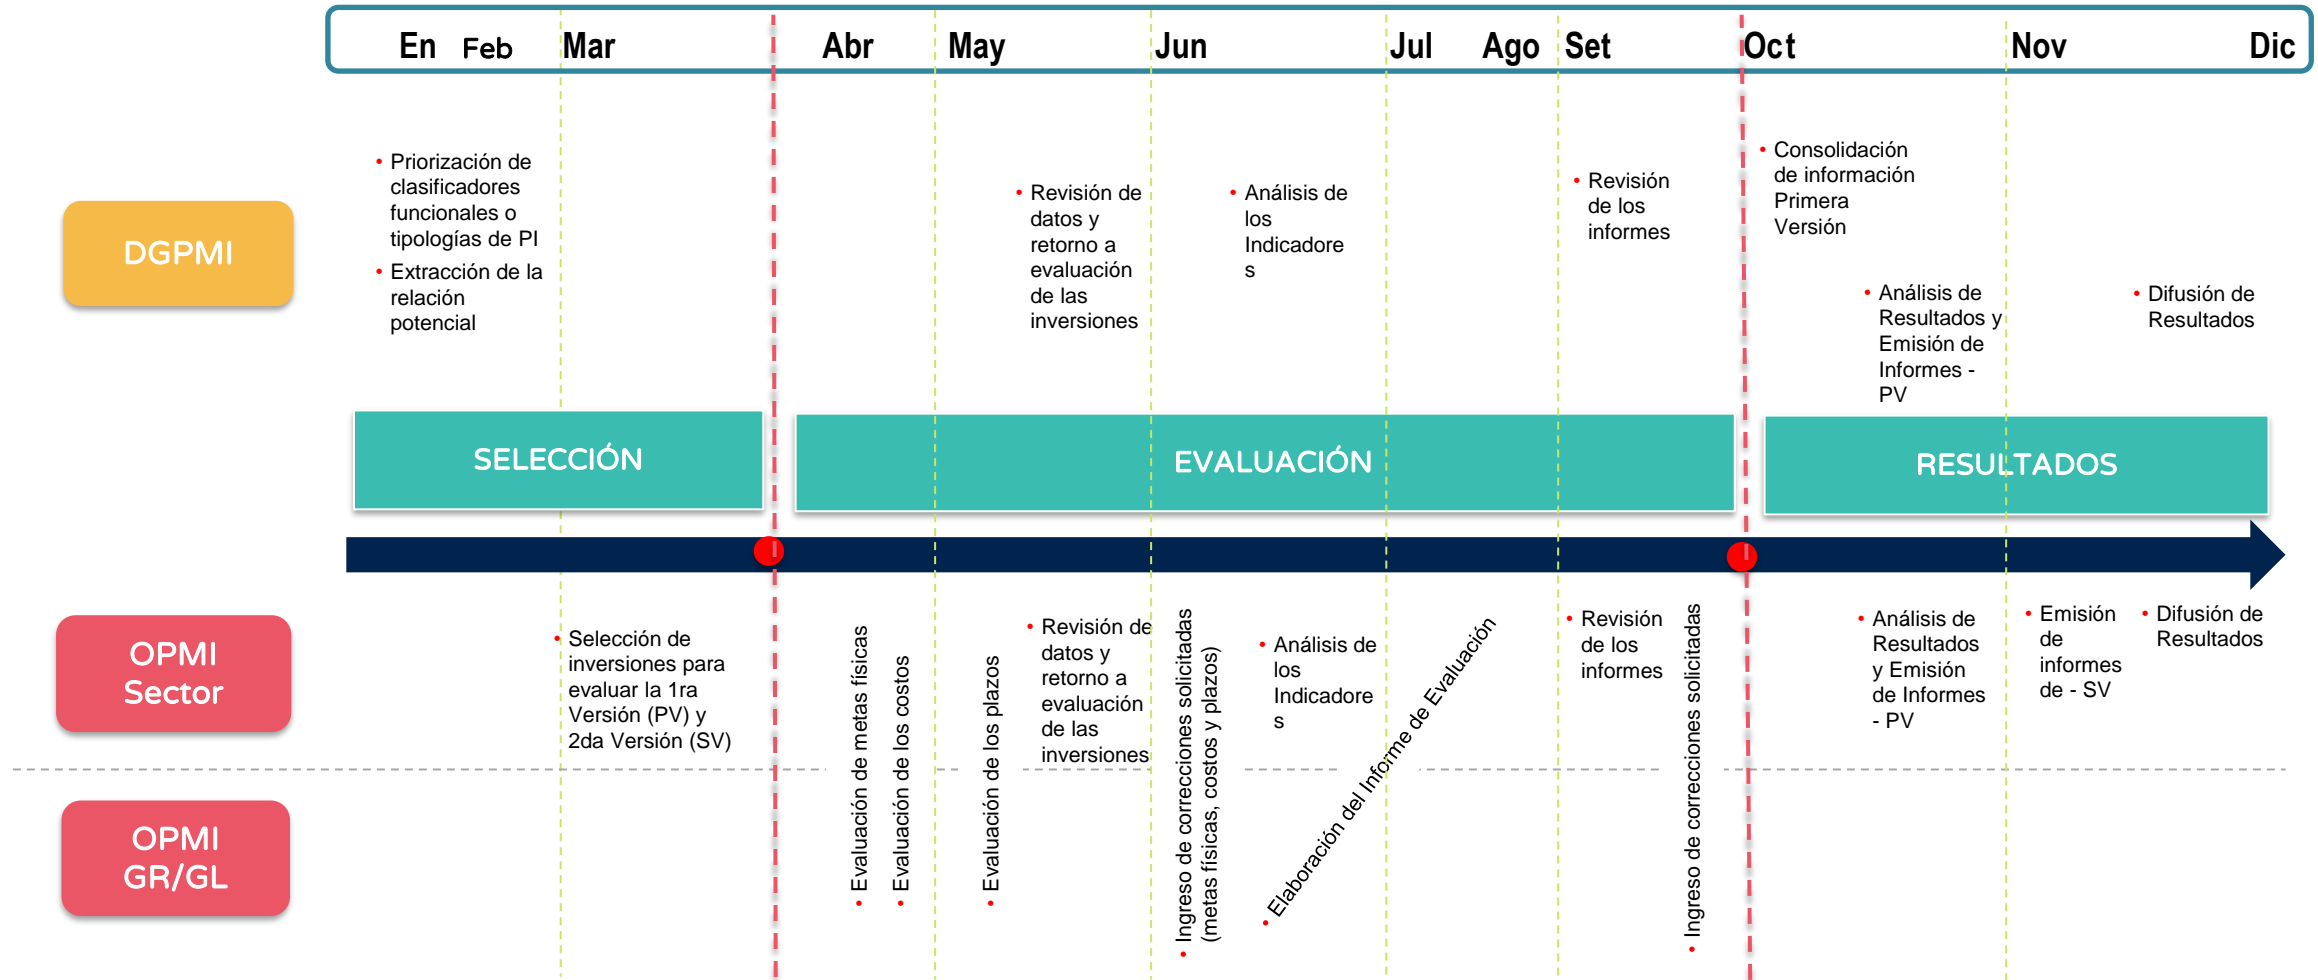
En Feb Mar Abr May Jun Jul Ago Set Oct Nov Dic

DGPMI

• Priorización de clasificadores funcionales o tipologías de PI
• Extracción de la relación potencial

• Revisión de datos y retorno a evaluación de las inversiones

• Análisis de los Indicadore s

• Revisión de los informes

• Consolidación de información Primera Versión

• Análisis de Resultados y Emisión de Informes - PV

• Difusión de Resultados

SELECCIÓN

EVALUACIÓN

RESULTADOS

OPMI Sector

OPMI GR/GL

• Selección de inversiones para evaluar la 1ra Versión (PV) y 2da Versión (SV)

• Evaluación de metas físicas

• Evaluación de los costos

• Evaluación de los plazos

• Revisión de datos y retorno a evaluación de las inversiones

• Ingreso de correcciones solicitadas (metas físicas, costos y plazos)

• Análisis de los Indicadore s

• Elaboración del Informe de Evaluación

• Revisión de los informes

• Ingreso de correcciones solicitadas

• Análisis de Resultados y Emisión de Informes - PV

• Emisión de informes de - SV

• Difusión de Resultados